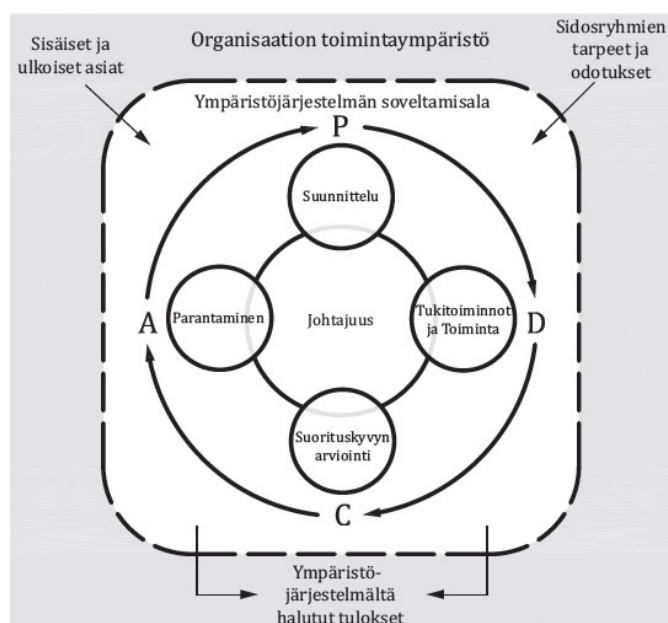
Sisäiset ja ulkoiset asiat

Organisaation toimintaympäristö

Sidosryhmien tarpeet ja odotukset

Ympäristöjärjestelmän soveltamisala

P

Suunnittelu

A

Parantaminen

Johtajuus

Tukitoiminnot ja Toiminta

D

Suorituskyvyn arviointi

C

Ympäristöjärjestelmältä halutut tulokset